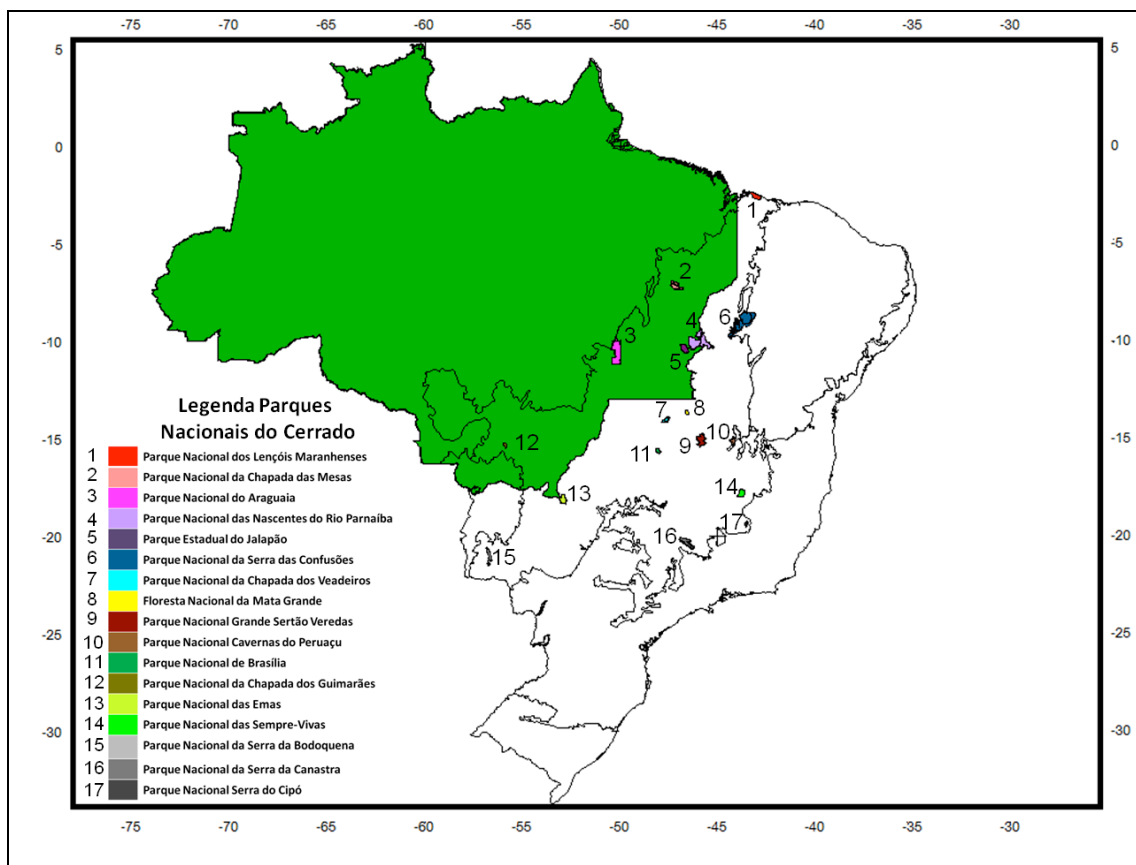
-75 -70 -65 -60 -55 -50 -45 -40 -35 -30

5
0
-5
-10
-15
-20
-25
-30

5
0
-5
-10
-15
-20
-25
-30

1
2
3
4
5
6
7
8
9
10
11
12
13
14
15
16
17

Legenda Parques Nacionais do Cerrado

1 Parque Nacional dos Lençóis Maranhenses
2 Parque Nacional da Chapada das Mesas
3 Parque Nacional do Araguaia
4 Parque Nacional das Nascentes do Rio Parnaíba
5 Parque Estadual do Jalapão
6 Parque Nacional da Serra das Confusões
7 Parque Nacional da Chapada dos Veadeiros
8 Floresta Nacional da Mata Grande
9 Parque Nacional Grande Sertão Veredas
10 Parque Nacional Cavernas do Peruaçu
11 Parque Nacional de Brasília
12 Parque Nacional da Chapada dos Guimarães
13 Parque Nacional das Emas
14 Parque Nacional das Sempre-Vivas
15 Parque Nacional da Serra da Bodoquena
16 Parque Nacional da Serra da Canastra
17 Parque Nacional Serra do Cipó

-75 -70 -65 -60 -55 -50 -45 -40 -35 -30